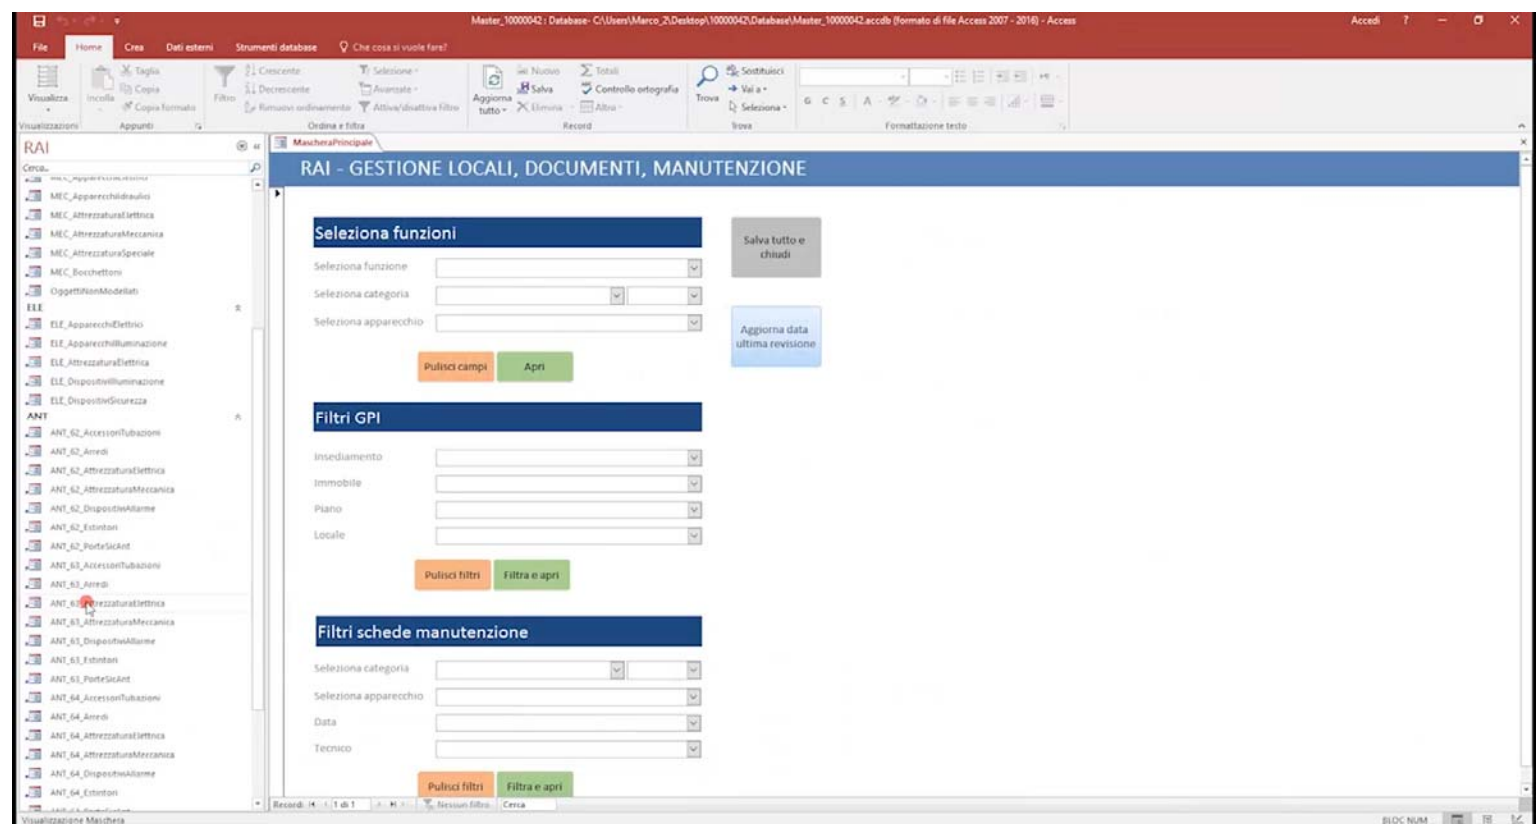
Master_10000042 : Database- C:\Users\Marco_2\Desktop\10000042\Database\Master_10000042.accdb (formato di file Access 2007 - 2016) - Access

Accedi ? 

File Home Crea Dati esterni Strumenti database Che cosa si vuole fare?

Visualizza Incolla Taglia Copia Copia formato Filtro Crescente Decrescente Rimuovi ordinamento Selezione Avanzate Attiva/disattiva filtro Aggiorna tutto Nuovo Salva Elimina Totali Controllo ortografia Altro Trova Sostituisci Vai a Seleziona

Visualizzazioni Appunti Ordina e filtra Record Trova Formattazione testo

RAI

Cerca...

MEC_ApparecchiIdraulici
MEC_AttrezzaturaElettrica
MEC_AttrezzaturaMeccanica
MEC_AttrezzaturaSpeciale
MEC_Bocchettoni
OggettiNonModellati
ELE
ELE_ApparecchiElettrici
ELE_ApparecchiIlluminazione
ELE_AttrezzaturaElettrica
ELE_DispositiviIlluminazione
ELE_DispositiviSicurezza
ANT
ANT_62_AccessoriTubazioni
ANT_62_Arredi
ANT_62_AttrezzaturaElettrica
ANT_62_AttrezzaturaMeccanica
ANT_62_DispositiviAllarme
ANT_62_Estintori
ANT_62_PorteSicAnt
ANT_63_AccessoriTubazioni
ANT_63_Arredi
ANT_63_AttrezzaturaElettrica
ANT_63_AttrezzaturaMeccanica
ANT_63_DispositiviAllarme
ANT_63_Estintori
ANT_63_PorteSicAnt
ANT_64_AccessoriTubazioni
ANT_64_Arredi
ANT_64_AttrezzaturaElettrica
ANT_64_AttrezzaturaMeccanica
ANT_64_DispositiviAllarme
ANT_64_Estintori

MascheraPrincipale

RAI - GESTIONE LOCALI, DOCUMENTI, MANUTENZIONE

Seleziona funzioni

Seleziona funzione
Seleziona categoria
Seleziona apparecchio

Pulisci campi Apri

Salva tutto e chiudi

Aggiorna data ultima revisione

Filtri GPI

Insediamento
Immobile
Piano
Locale

Pulisci filtri Filtra e apri

Filtri schede manutenzione

Seleziona categoria
Seleziona apparecchio
Data
Tecnico

Pulisci filtri Filtra e apri

Record: 1 di 1 Nessun filtro Cerca

Visualizzazione Maschera

BLOC NUM